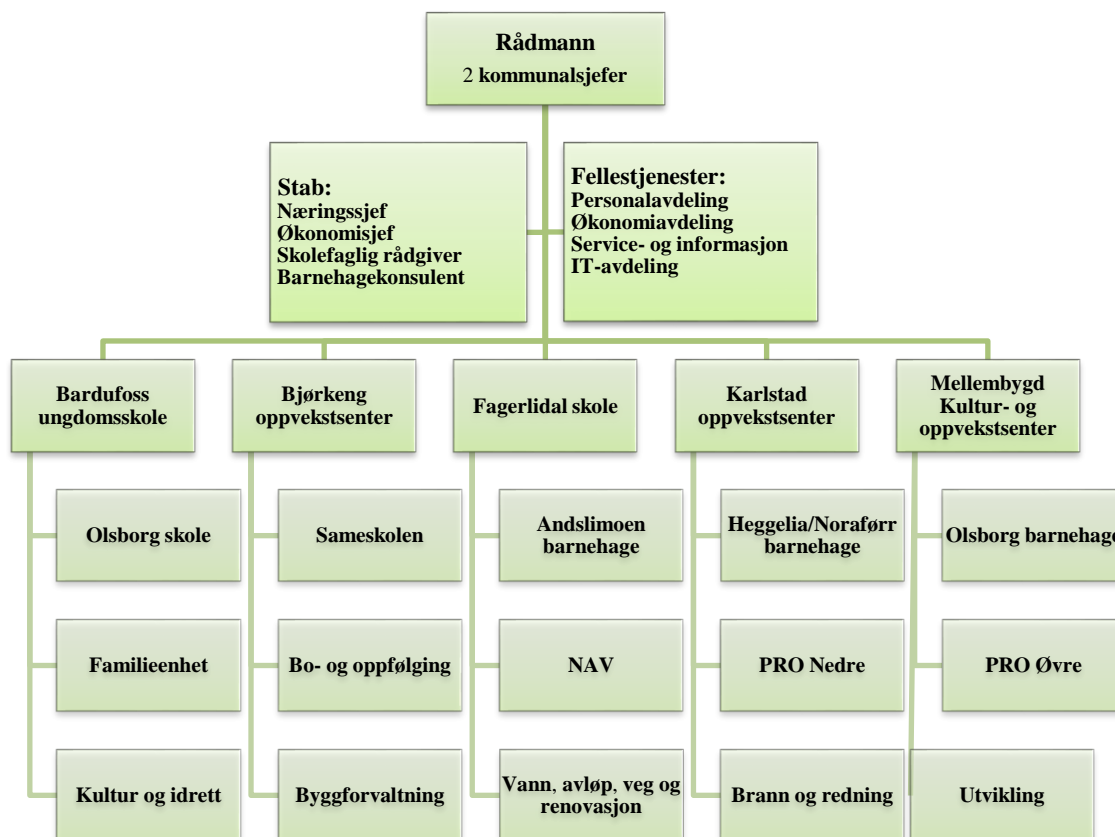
Rådmann
2 kommunalsjefer

Stab:
Næringssjef
Økonomisjef
Skolefaglig rådgiver
Barnehagekonsulent

Fellestjenester:
Personalavdeling
Økonomiavdeling
Service- og informasjon
IT-avdeling

Bardufoss ungdomsskole

Olsborg skole

Familieenhet

Kultur og idrett

Bjørkeng oppvekstsenter

Sameskolen

Bo- og oppfølging

Byggforvaltning

Fagerlidal skole

Andslimoen barnehage

NAV

Vann, avløp, veg og renovasjon

Karlstad oppvekstsenter

Heggelia/Noraførr barnehage

PRO Nedre

Brann og redning

Mellembygd Kultur- og oppvekstsenter

Olsborg barnehage

PRO Øvre

Utvikling